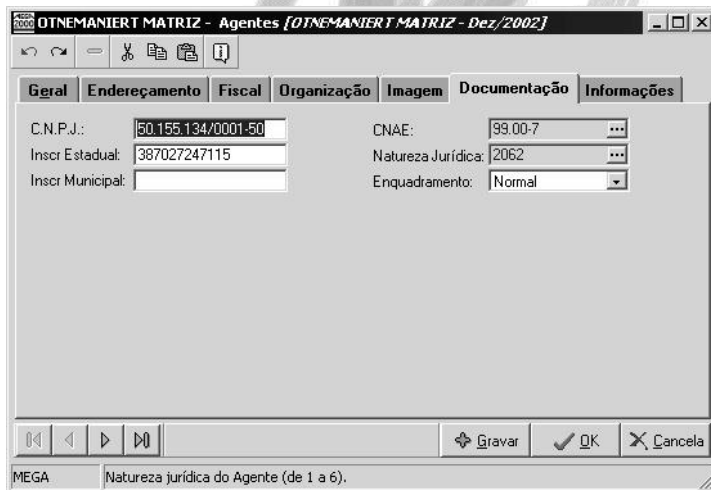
OTNEMANIERT MATRIZ - Agentes [OTNEMANIERT MATRIZ - Dez/2002]

Geral | Endereçamento | Fiscal | Organização | Imagem | Documentação | Informações

C.N.P.J.: 50.155.134/0001-50
Inscr Estadual: 387027247115
Inscr Municipal:

CNAE: 99.00-7
Natureza Jurídica: 2062
Enquadramento: Normal

Gravar
OK
Cancela

MEGA
Natureza jurídica do Agente (de 1 a 6).